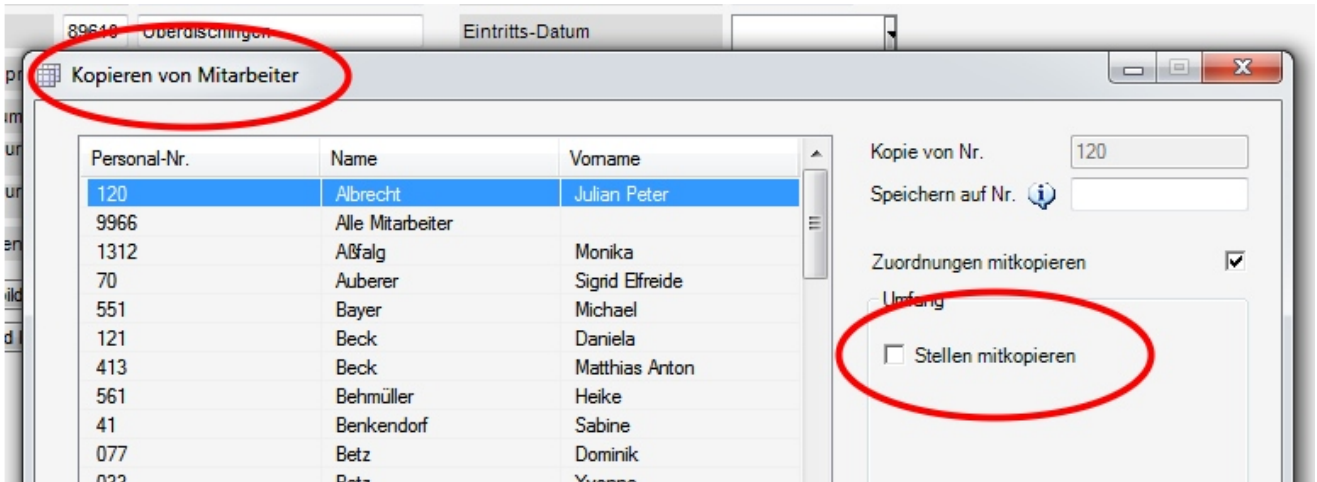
89610 Oberdischingen

Eintritts-Datum

Kopieren von Mitarbeiter

| Personal-Nr. | Name | Vorname |
|---|---|---|
| 120 | Albrecht | Julian Peter |
| 9966 | Alle Mitarbeiter | |
| 1312 | Aßfalg | Monika |
| 70 | Auberer | Sigrid Elfreide |
| 551 | Bayer | Michael |
| 121 | Beck | Daniela |
| 413 | Beck | Matthias Anton |
| 561 | Behmüller | Heike |
| 41 | Benkendorf | Sabine |
| 077 | Betz | Dominik |
| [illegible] | Betz | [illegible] |

Kopie von Nr. 120

Speichern auf Nr.

Zuordnungen mitkopieren

Umfang

Stellen mitkopieren